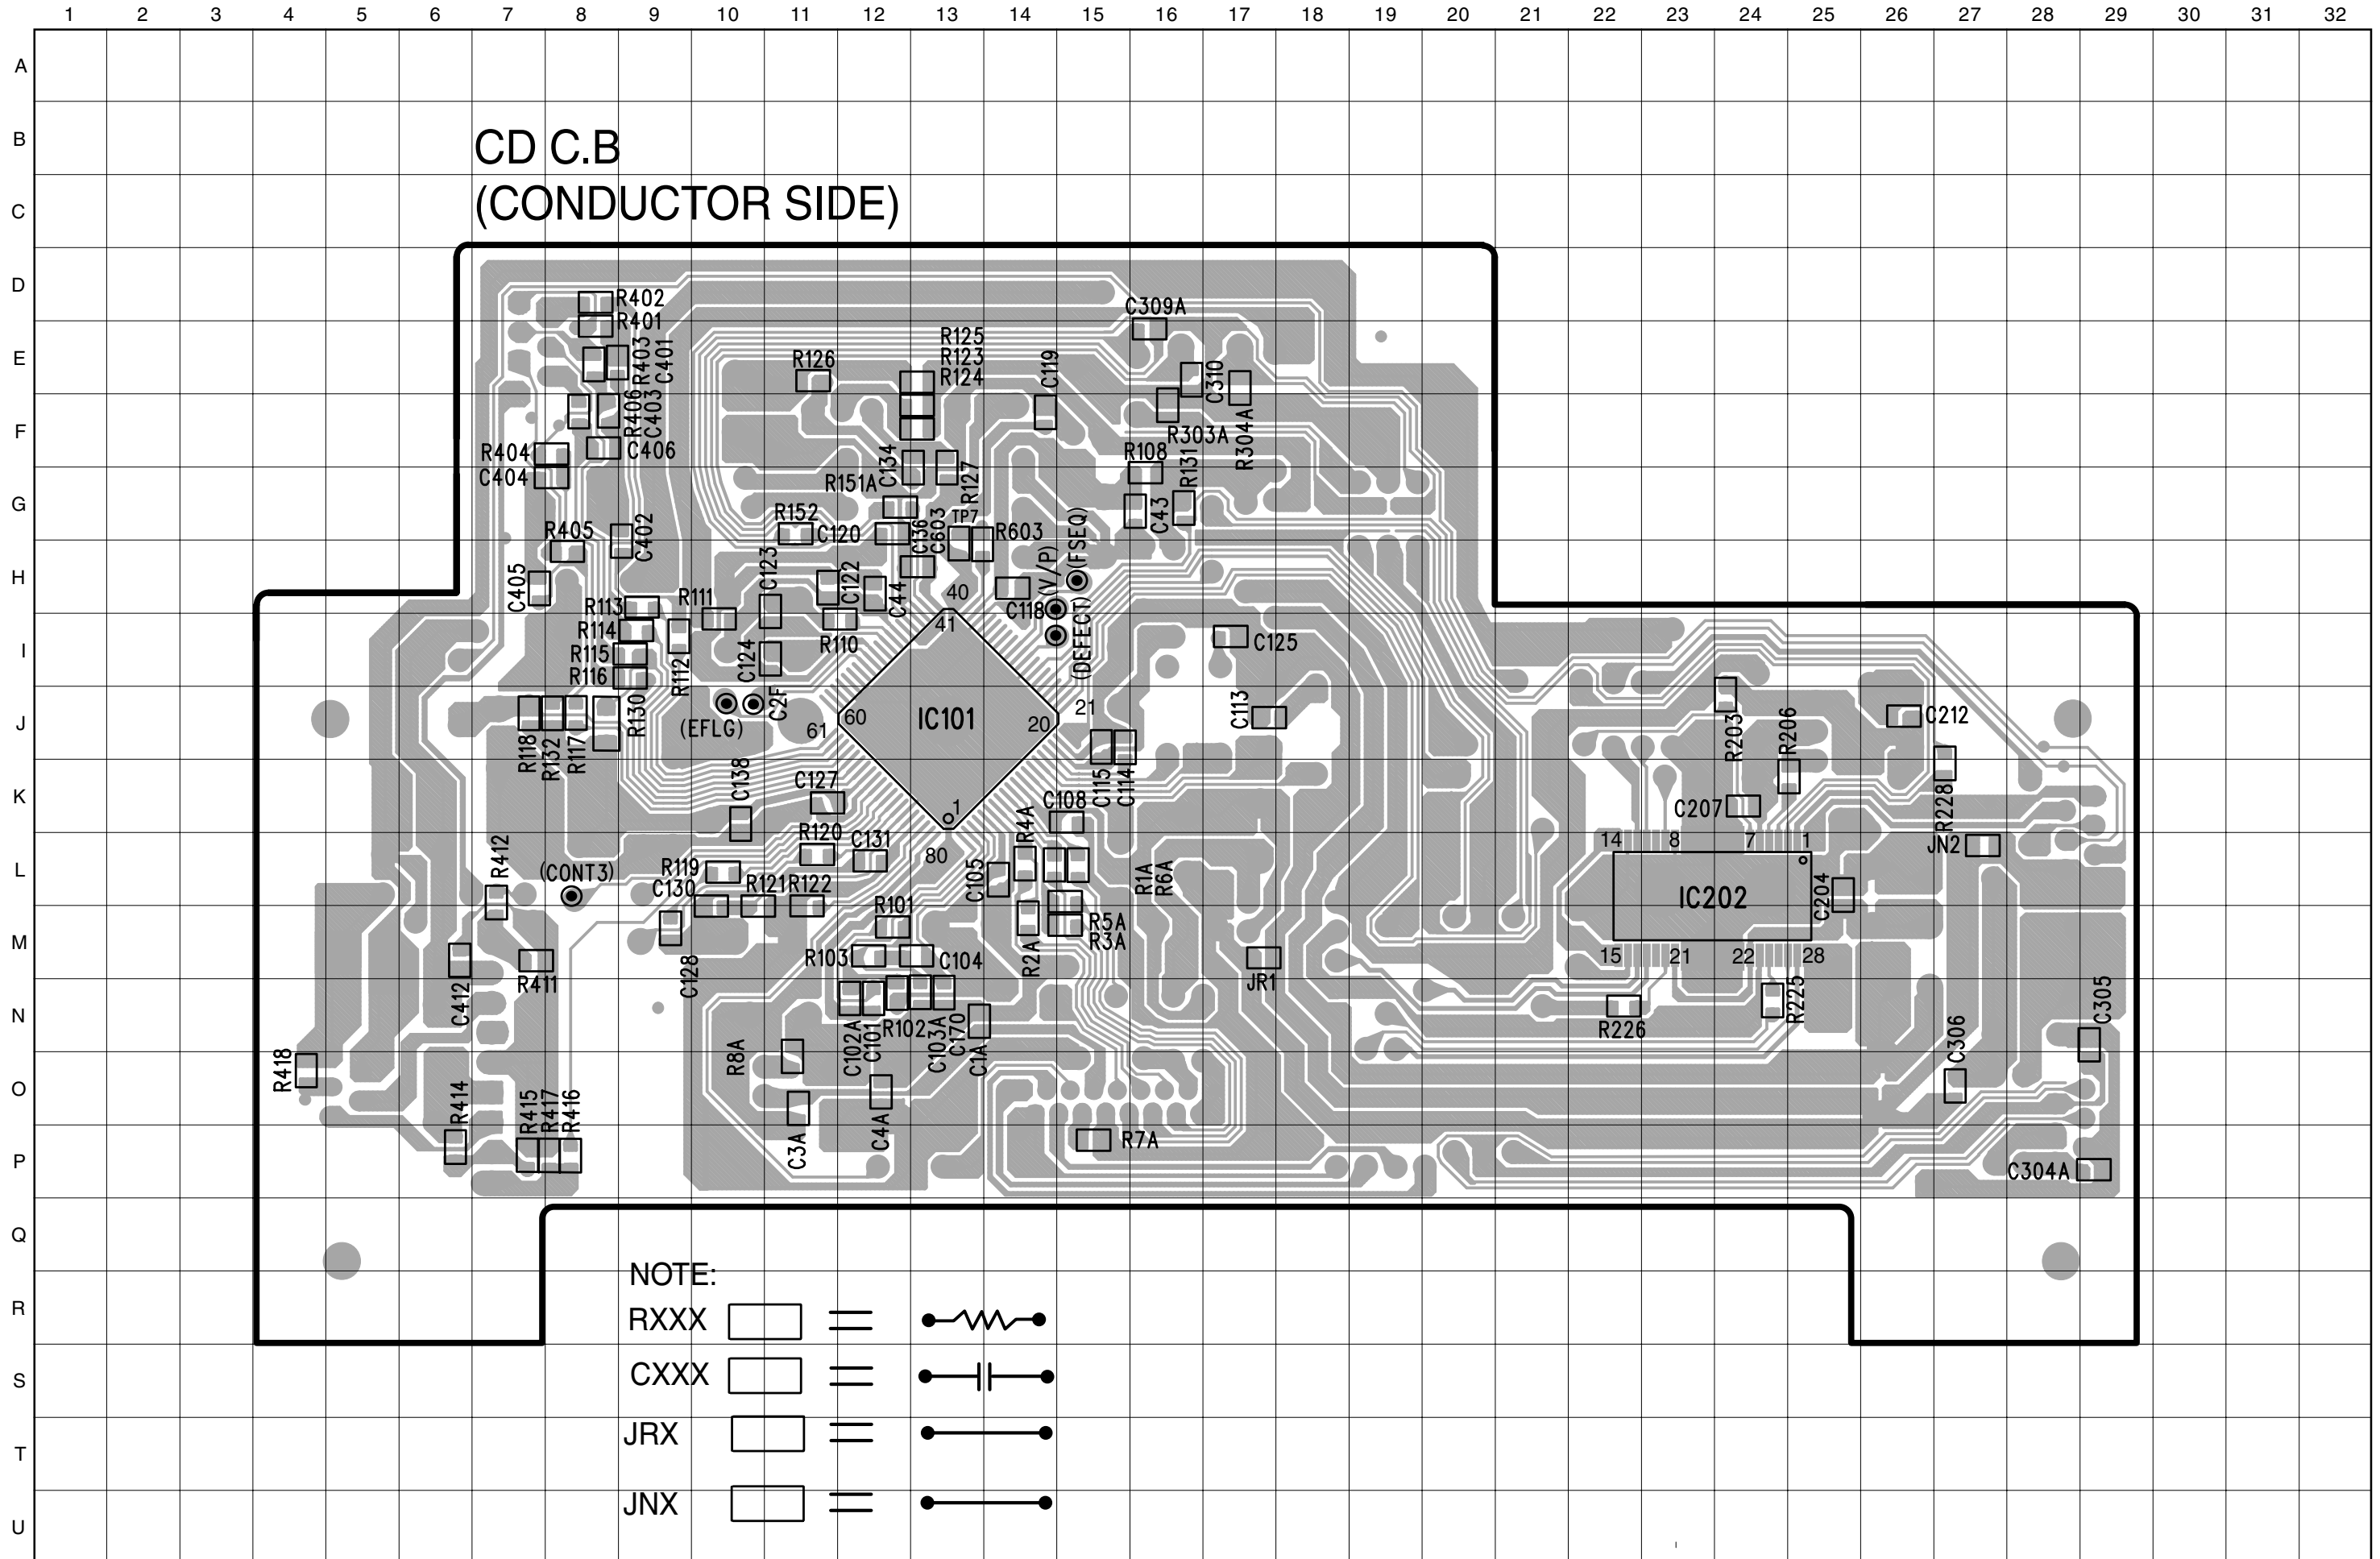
1 2 3 4 5 6 7 8 9 10 11 12 13 14 15 16 17 18 19 20 21 22 23 24 25 26 27 28 29 30 31 32

A B C D E F G H I J K L M N O P Q R S T U

CD C.B
(CONDUCTOR SIDE)

R402
R401
R403
C401
R406
C403
C406
R404
C404
R405
C402
C405
R113
R114
R115
R116
R112
R111
R118
R132
R117
R130
R126
R125
R123
R124
C119
C309A
C310
R303A
R304A
R108
R131
C43
R151A
C134
R127
R152
C120
C136
C603
TP7
R603
C123
C122
C44
R110
C124
C2F
(EFLG)
40
41
C118
(V/P)
(FSEQ)
(DEFECT)
C125
60
IC101
20
21
61
C113
C115
C114
C138
C127
1
C108
R120
C131
80
R4A
R119
C130
R121
R122
C105
R1A
R6A
R101
R5A
R3A
R103
C104
R2A
JR1
C128
C102A
C101
R102
C103A
C170
C1A
R8A
C3A
C4A
R7A
R412
(CONT3)
C412
R411
R418
R414
R415
R417
R416
R203
R206
C212
C207
R228
14
8
7
1
JN2
IC202
C204
15
21
22
28
R226
R225
C306
C305
C304A

NOTE:
RXXX
CXXX
JRX
JNX